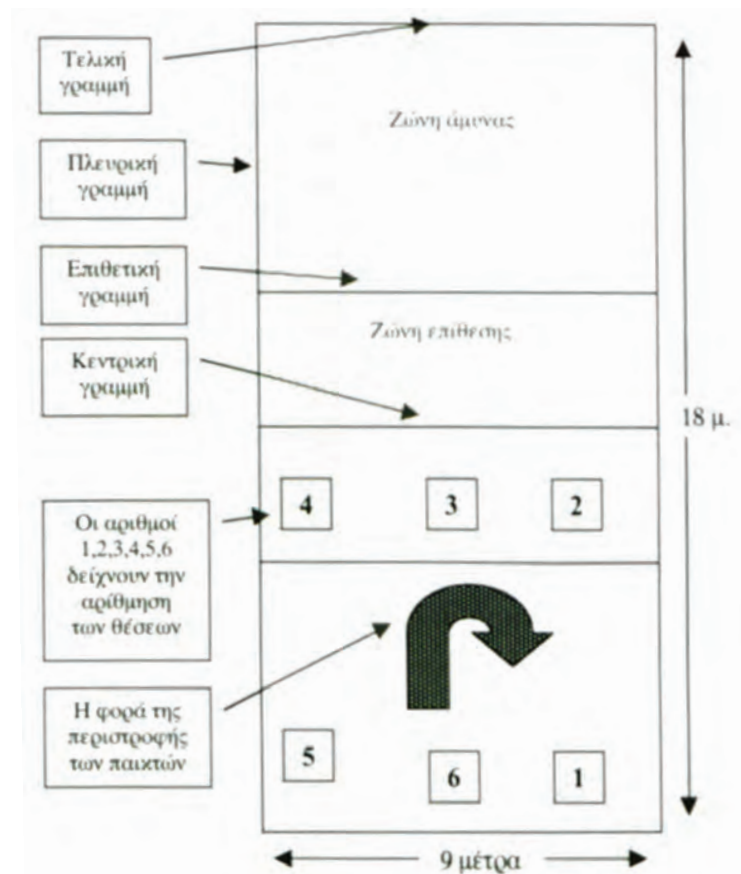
Τελική γραμμή

Πλευρική γραμμή

Επιθετική γραμμή

Κεντρική γραμμή

Οι αριθμοί 1,2,3,4,5,6 δείχνουν την αρίθμηση των θέσεων

Η φορά της περιστροφής των παικτών

Ζώνη άμυνας

Ζώνη επίθεσης

4

3

2

5

6

1

18 μ.

9 μέτρα